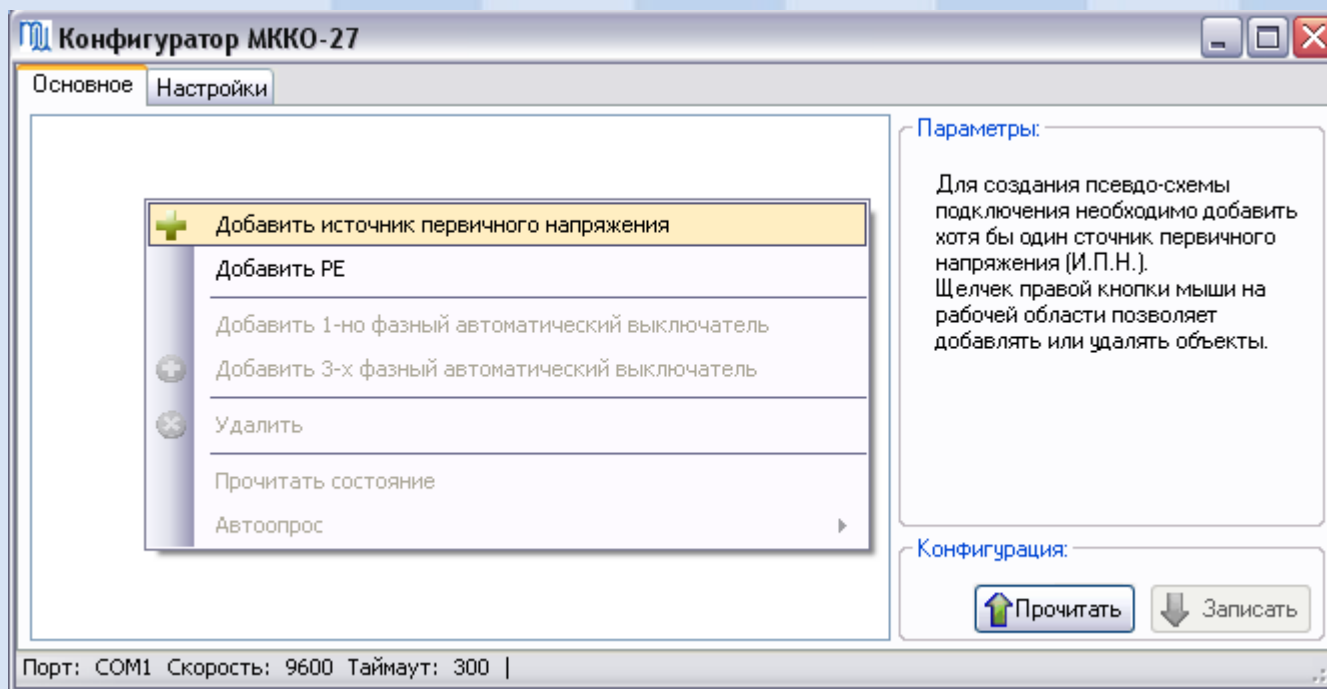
Конфигуратор МККО-27

Основное
Настройки

Добавить источник первичного напряжения
Добавить PE
Добавить 1-но фазный автоматический выключатель
Добавить 3-х фазный автоматический выключатель
Удалить
Прочитать состояние
Автоопрос

Параметры:

Для создания псевдо-схемы подключения необходимо добавить хотя бы один сточник первичного напряжения (И.П.Н.).
Щелчек правой кнопки мыши на рабочей области позволяет добавлять или удалять объекты.

Конфигурация:

Прочитать
Записать

Порт: COM1 Скорость: 9600 Таймаут: 300 |